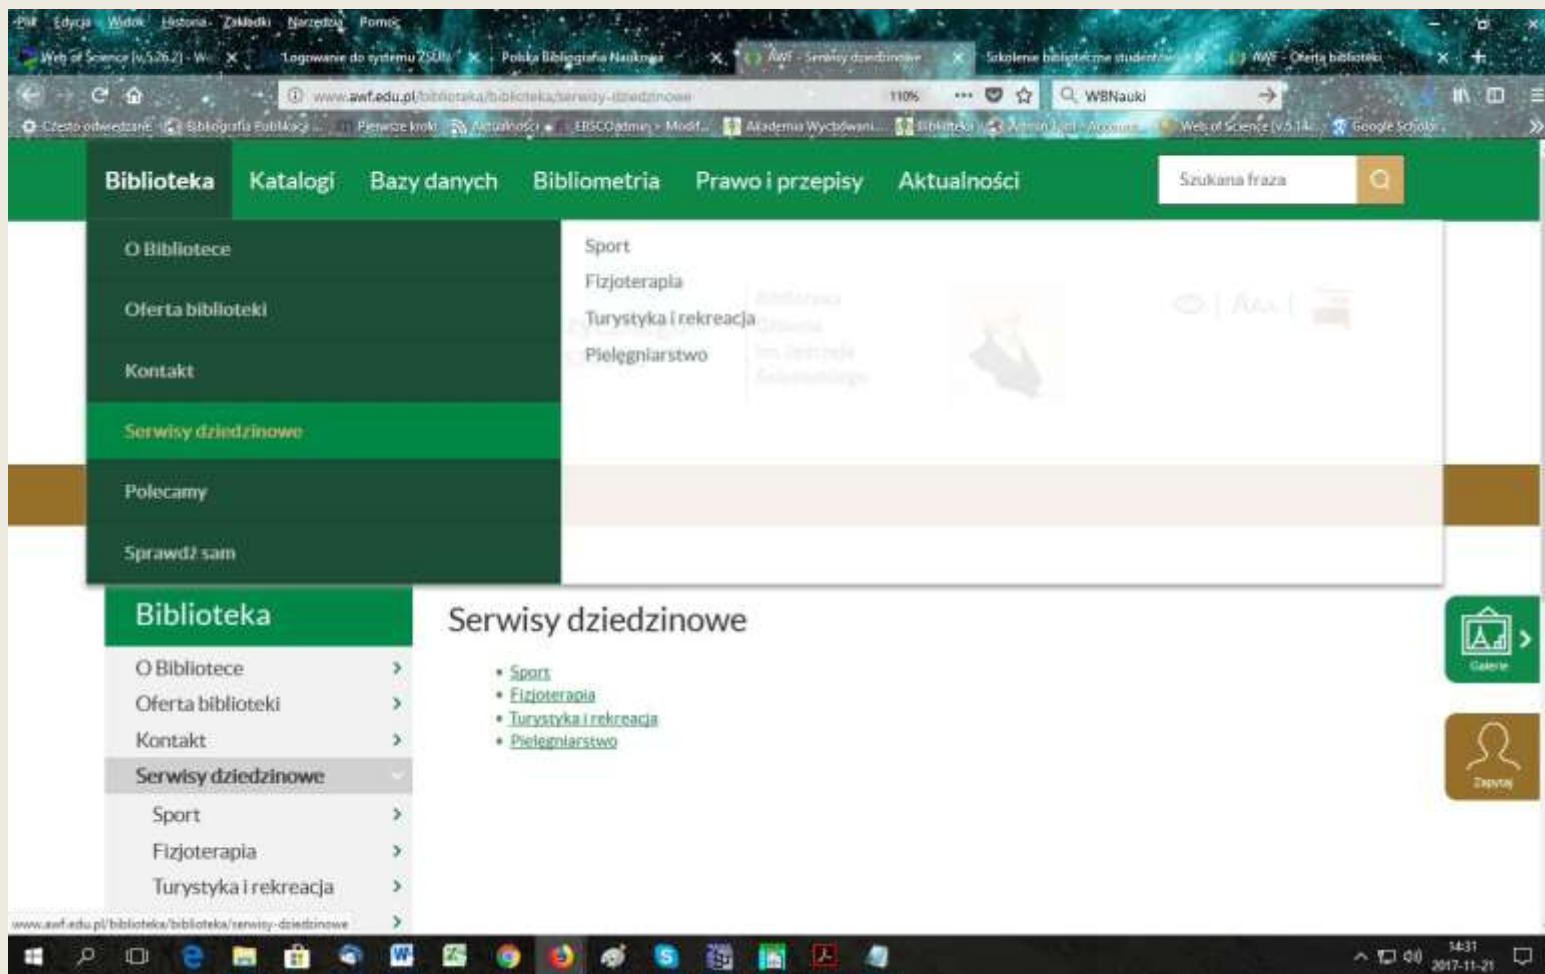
Plik Edycja Widok Historia Zakładki Narzędzia Pomoc

Web of Science [v.5.26.2] - We × Logowanie do systemu ZSUb × Polska Bibliografia Naukowa × AWF - Serwisy dziedzinowe × Szkolenie biblioteczne studentów × AWF - Oferta biblioteki ×

www.awf.edu.pl/biblioteka/biblioteka/serwisy-dziedzinowe 110% WBNauki

Często odwiedzane Bibliografia Publikacji Pierwsze kroki Aktualności EBSCOadmin > Modif... Akademia Wychowani... Biblioteka Admin Tool - Account Web of Science [v.5.14] Google Scholar

Biblioteka Katalogi Bazy danych Bibliometria Prawo i przepisy Aktualności Szukana fraza

O Bibliotece

Oferta biblioteki

Kontakt

Serwisy dziedzinowe

Polecamy

Sprawdź sam

Sport

Fizjoterapia

Turystyka i rekreacja

Pielęgniarstwo

Biblioteka

O Bibliotece

Oferta biblioteki

Kontakt

Serwisy dziedzinowe

Sport

Fizjoterapia

Turystyka i rekreacja

Serwisy dziedzinowe

• Sport
• Fizjoterapia
• Turystyka i rekreacja
• Pielęgniarstwo

Galerie

Zapytaj

www.awf.edu.pl/biblioteka/biblioteka/serwisy-dziedzinowe

14:31
2017-11-21